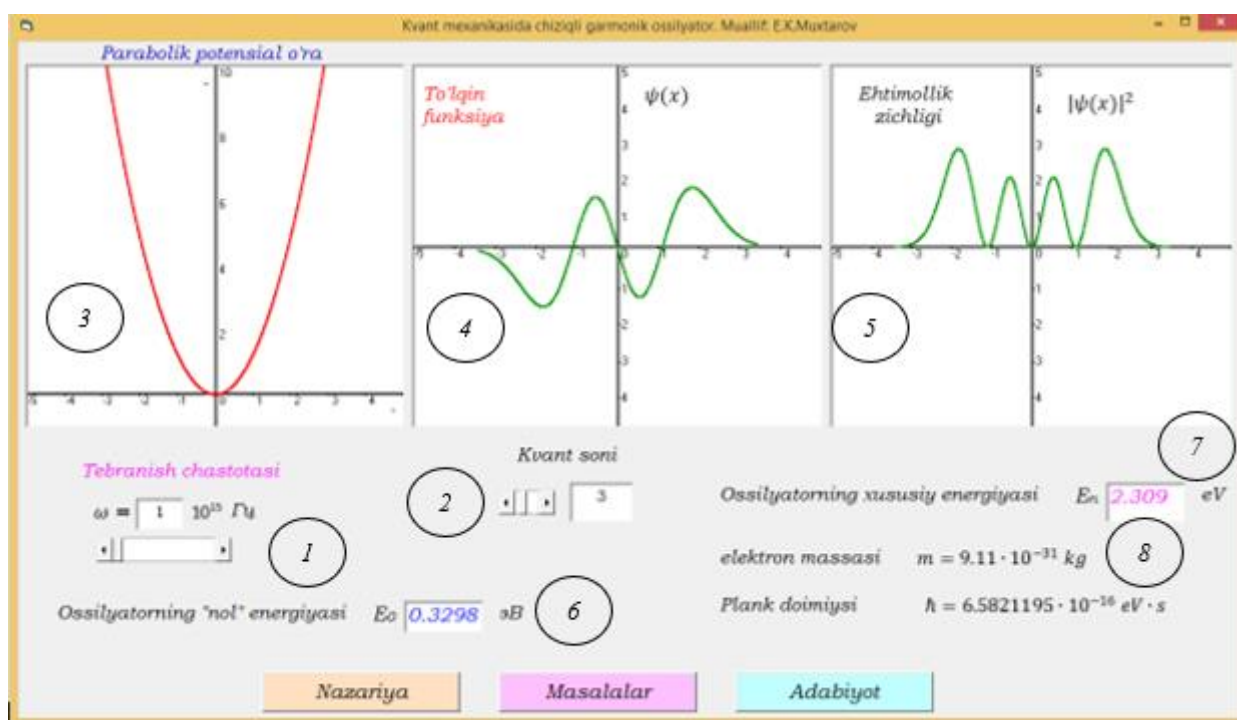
Kvant mexanikasida chiziqli garmonik ossilyator. Muallif: E.X.Muxtarov

Parabolik potensial o'ra

10

8

6

4

2

-5 -4 -3 -2 -1 0 1 2 3 4

3

To'lqin funksiya

$\psi(x)$

5 4 3 2 1 -1 -2 -3 -4

-5 -4 -3 -2 -1 0 1 2 3 4

4

Ehtimollik zichligi

$|\psi(x)|^2$

5 4 3 2 1 -1 -2 -3 -4

-5 -4 -3 -2 -1 0 1 2 3 4

5

Tebranish chastotasi

$\omega$ = 1 $10^{15}$ Гц

1

Kvant soni

2

3

7

Ossilyatorning xususiy energiyasi $E_n$ 2.309 eV

elektron massasi $m = 9.11 \cdot 10^{-31}\ kg$

8

Ossilyatorning "nol" energiyasi $E_0$ 0.3298 эВ

6

Plank doimiysi $\hbar = 6.5821195 \cdot 10^{-16}\ eV \cdot s$

Nazariya

Masalalar

Adabiyot